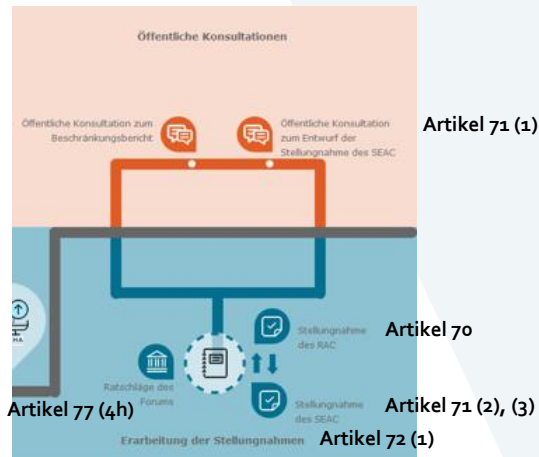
Öffentliche Konsultationen

Öffentliche Konsultation zum Beschränkungsbericht

Öffentliche Konsultation zum Entwurf der Stellungnahme des SEAC

Artikel 71 (1)

HA

Stellungnahme des RAC

Artikel 70

Ratschläge des Forums

Stellungnahme des SEAC

Artikel 77 (4h)

Artikel 71 (2), (3)

Erarbeitung der Stellungnahmen

Artikel 72 (1)